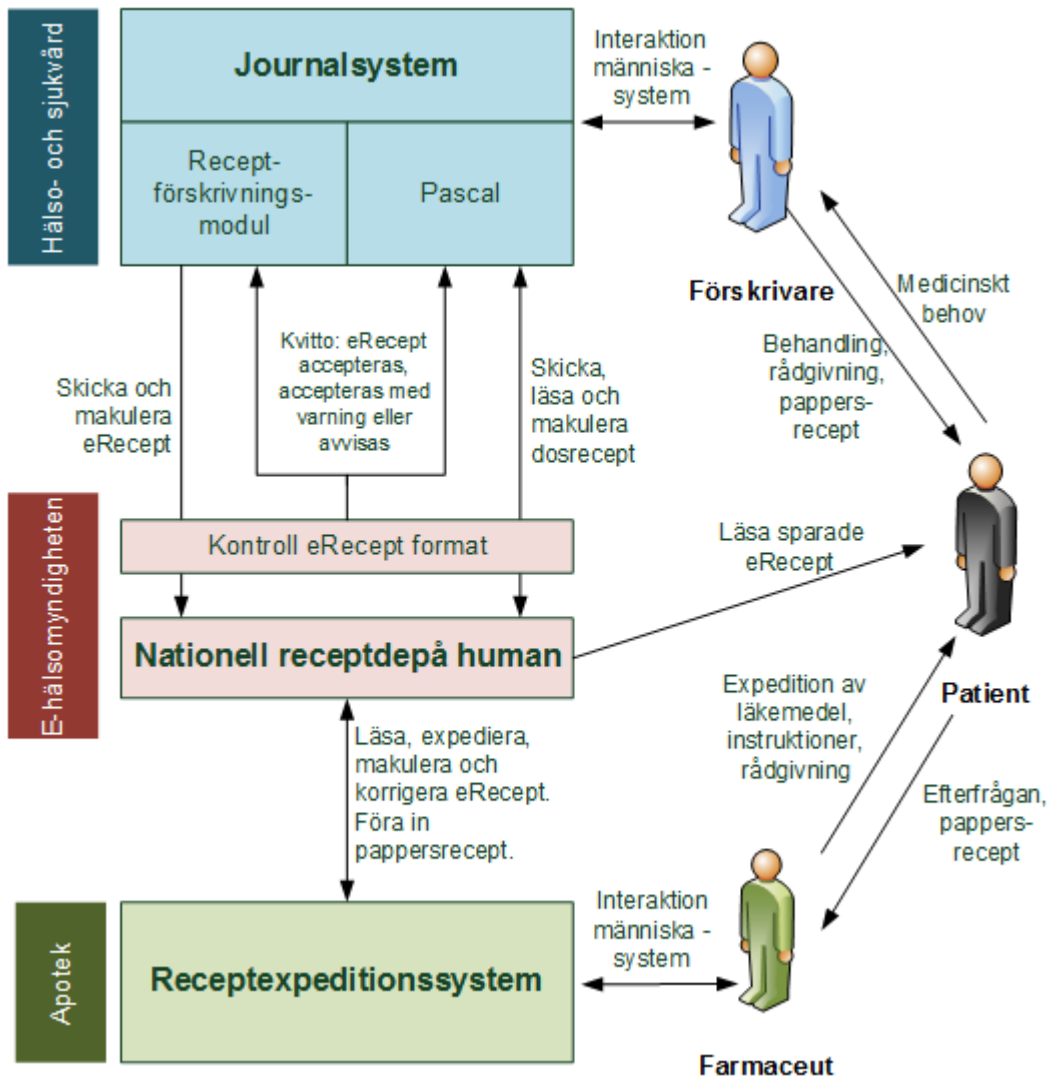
Hälso- och sjukvård

Journalsystem

Recept-förskrivnings-modul

Pascal

Interaktion människa - system

Förskrivare

Medicinskt behov

Behandling, rådgivning, pappers-recept

Skicka och makulera eRecept

Kvitto: eRecept accepteras, accepteras med varning eller avvisas

Skicka, läsa och makulera dosrecept

E-hälsomyndigheten

Kontroll eRecept format

Läsa sparade eRecept

Nationell receptdepå human

Patient

Expedition av läkemedel, instruktioner, rådgivning

Efterfrågan, pappers-recept

Läsa, expediera, makulera och korrigera eRecept. Föra in pappersrecept.

Apotek

Receptexpeditionssystem

Interaktion människa - system

Farmaceut